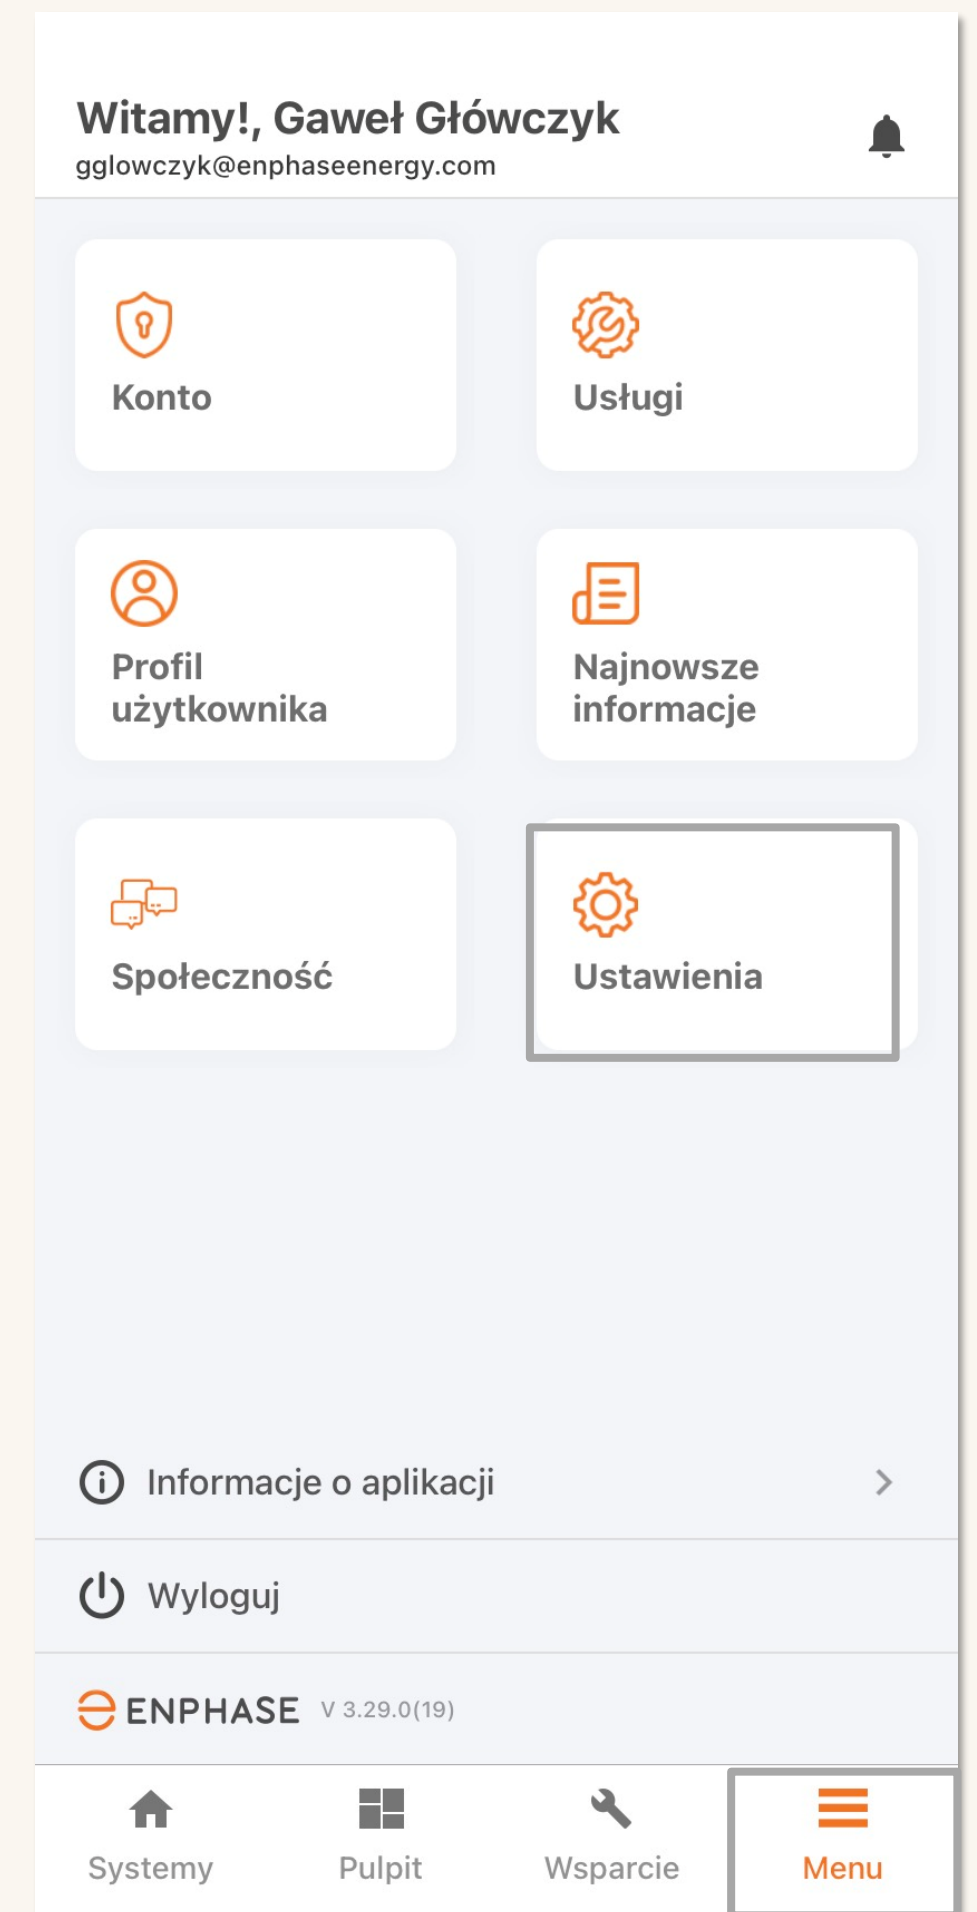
Witamy!, Gaweł Główczyk
gglowczyk@enphaseenergy.com

Konto

Usługi

Profil użytkownika

Najnowsze informacje

Społeczność

Ustawienia

Informacje o aplikacji

Wyloguj

ENPHASE V 3.29.0(19)

Systemy
Pulpit
Wsparcie
Menu